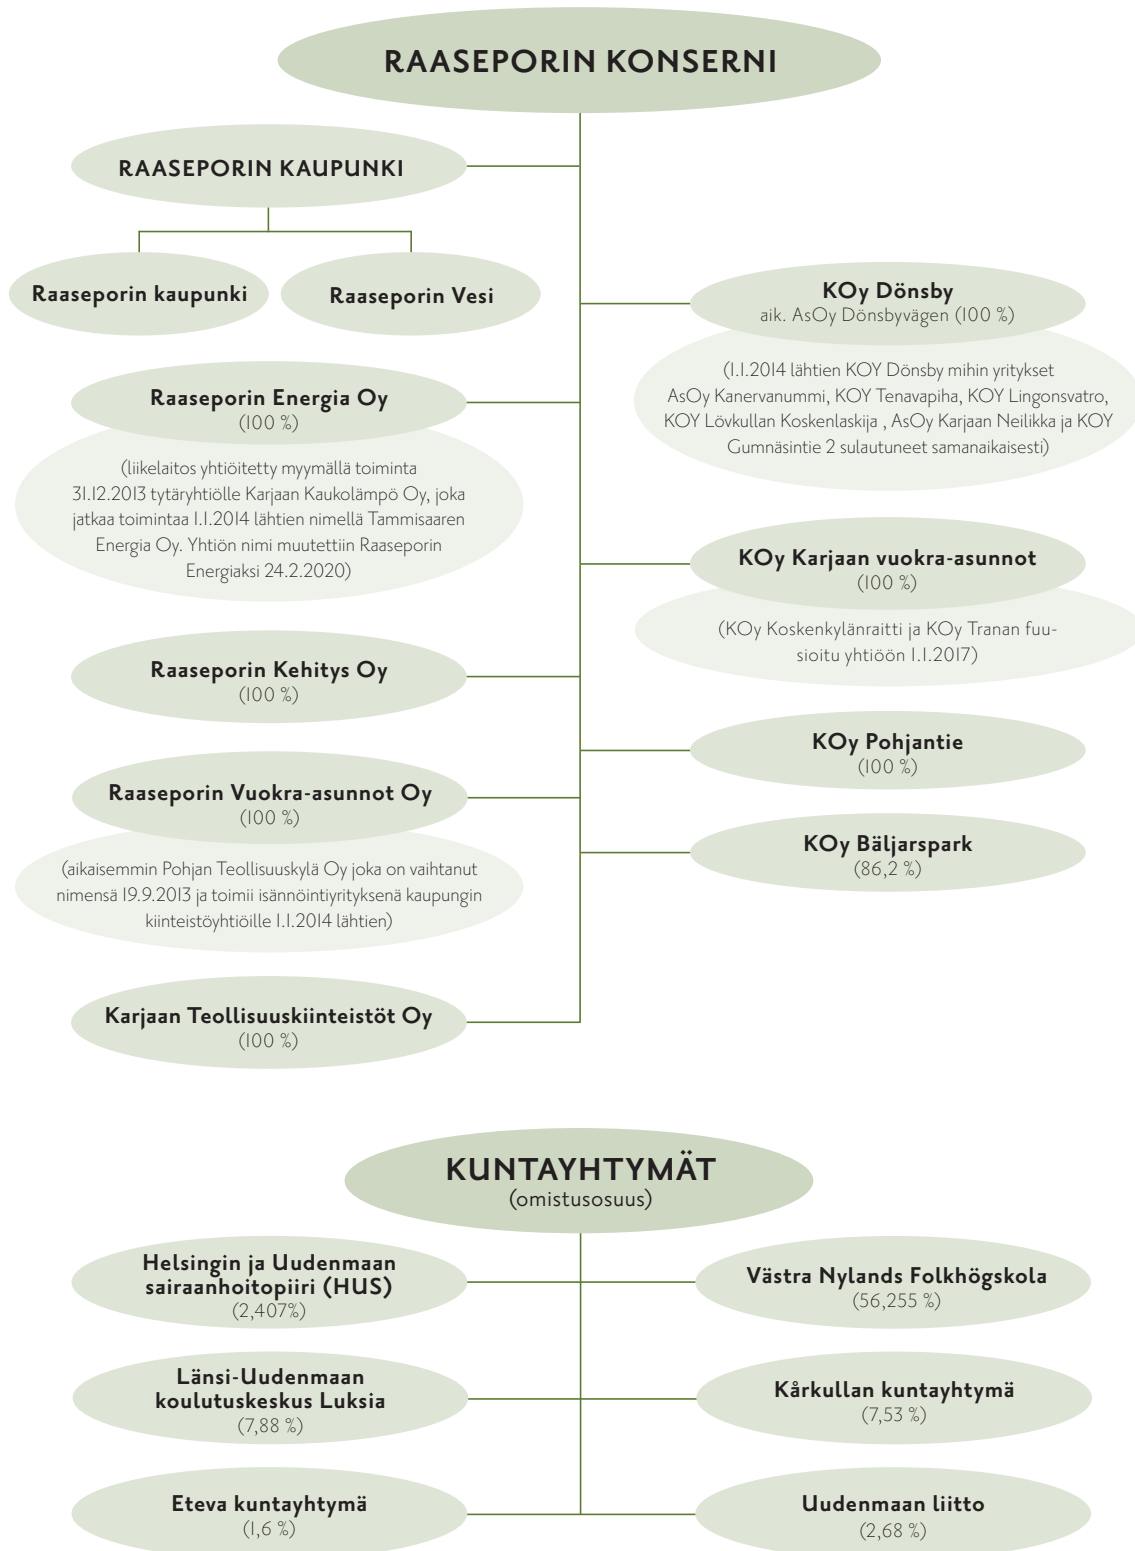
RAASEPORIN KONSERNI

RAASEPORIN KAUPUNKI

Raaseporin kaupunki

Raaseporin Vesi

KOy Dönsby
aik. AsOy Dönsbyvägen (100 %)

(1.1.2014 lähtien KOY Dönsby mihin yritykset AsOy Kanervanummi, KOY Tenavapiha, KOY Lingonsvatro, KOY Lövkullan Koskenlaskija , AsOy Karjaan Neilikka ja KOY Gumnäsintie 2 sulautuneet samanaikaisesti)

Raaseporin Energia Oy
(100 %)

(liikelaitos yhtiöitetty myymällä toiminta 31.12.2013 tytäryhtiölle Karjaan Kaukolämpö Oy, joka jatkaa toimintaa 1.1.2014 lähtien nimellä Tammisaaren Energia Oy. Yhtiön nimi muutettiin Raaseporin Energiaksi 24.2.2020)

KOy Karjaan vuokra-asunnot
(100 %)

(KOy Koskenkylänraitti ja KOy Tranan fuusioitu yhtiöön 1.1.2017)

Raaseporin Kehitys Oy
(100 %)

KOy Pohjantie
(100 %)

Raaseporin Vuokra-asunnot Oy
(100 %)

KOy Bäljarspark
(86,2 %)

(aikaisemmin Pohjan Teollisuuskylä Oy joka on vaihtanut nimensä 19.9.2013 ja toimii isännöintiyrityksenä kaupungin kiinteistöyhtiöille 1.1.2014 lähtien)

Karjaan Teollisuuskiinteistöt Oy
(100 %)

KUNTAYHTYMÄT
(omistusosuus)

Helsingin ja Uudenmaan sairaanhoitopiiri (HUS)
(2,407%)

Västra Nylands Folkhögskola
(56,255 %)

Länsi-Uudenmaan koulutuskeskus Luksia
(7,88 %)

Kårkullan kuntayhtymä
(7,53 %)

Eteva kuntayhtymä
(1,6 %)

Uudenmaan liitto
(2,68 %)